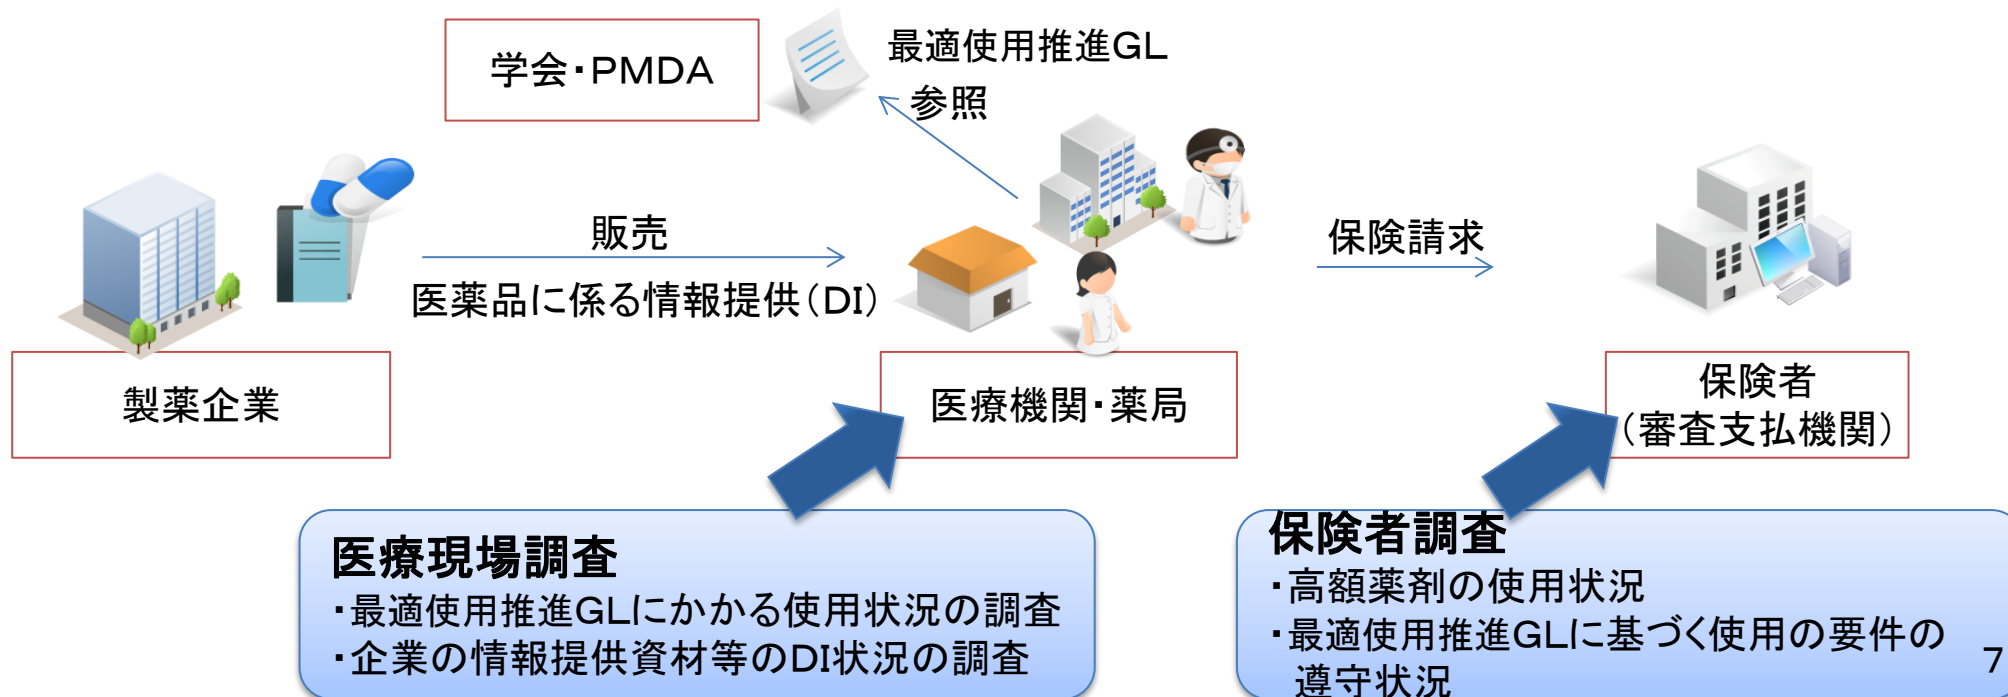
学会・PMDA

最適使用推進GL

参照

販売

医薬品に係る情報提供（DI）

保険請求

製薬企業

医療機関・薬局

保険者
（審査支払機関）

医療現場調査
・最適使用推進GLにかかる使用状況の調査
・企業の情報提供資材等のDI状況の調査

保険者調査
・高額薬剤の使用状況
・最適使用推進GLに基づく使用の要件の遵守状況

7